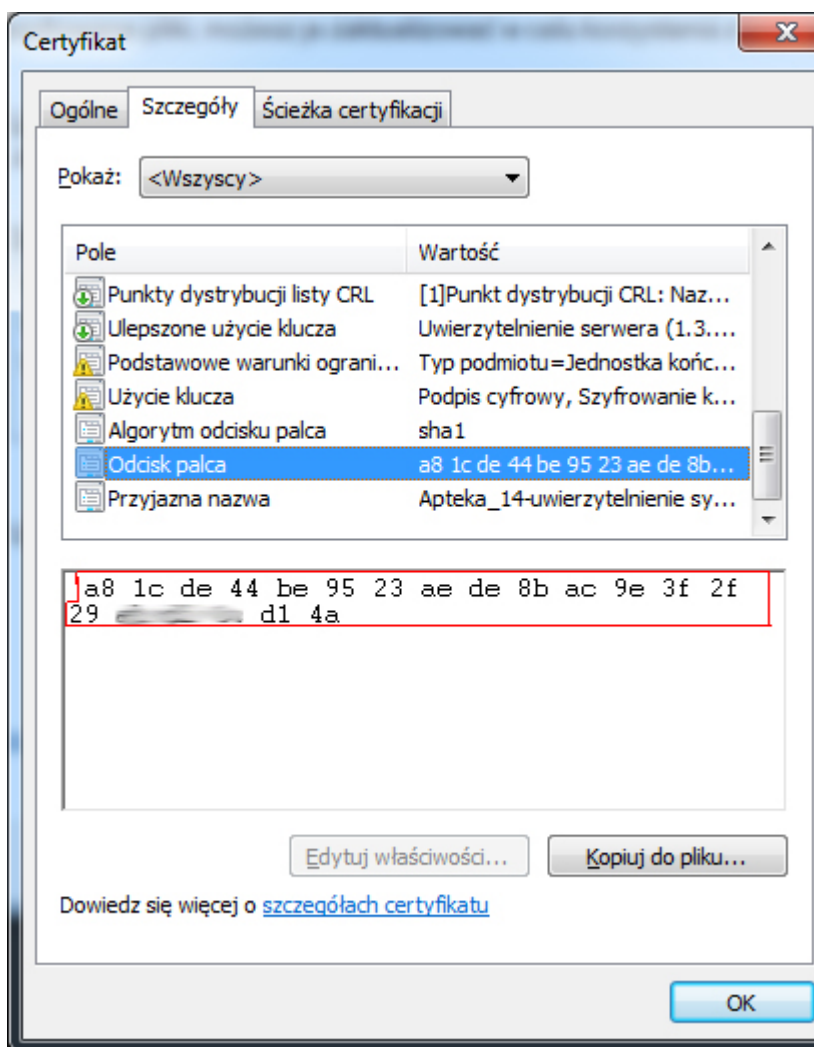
Certyfikat

Ogólne | Szczegóły | Ścieżka certyfikacji

Pokaż: <Wszyscy>

| Pole | Wartość |
|---|---|
| Punkty dystrybucji listy CRL | [1]Punkt dystrybucji CRL: Naz... |
| Ulepszone użycie klucza | Uwierzytelnienie serwera (1.3.... |
| Podstawowe warunki ograni... | Typ podmiotu=Jednostka końc... |
| Użycie klucza | Podpis cyfrowy, Szyfrowanie k... |
| Algorytm odcisku palca | sha1 |
| Odcisk palca | a8 1c de 44 be 95 23 ae de 8b... |
| Przyjazna nazwa | Apteka_14-uwierzytelnienie sy... |

a8 1c de 44 be 95 23 ae de 8b ac 9e 3f 2f 29 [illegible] d1 4a

Edytuj właściwości... Kopiuj do pliku...

Dowiedz się więcej o szczegółach certyfikatu

OK